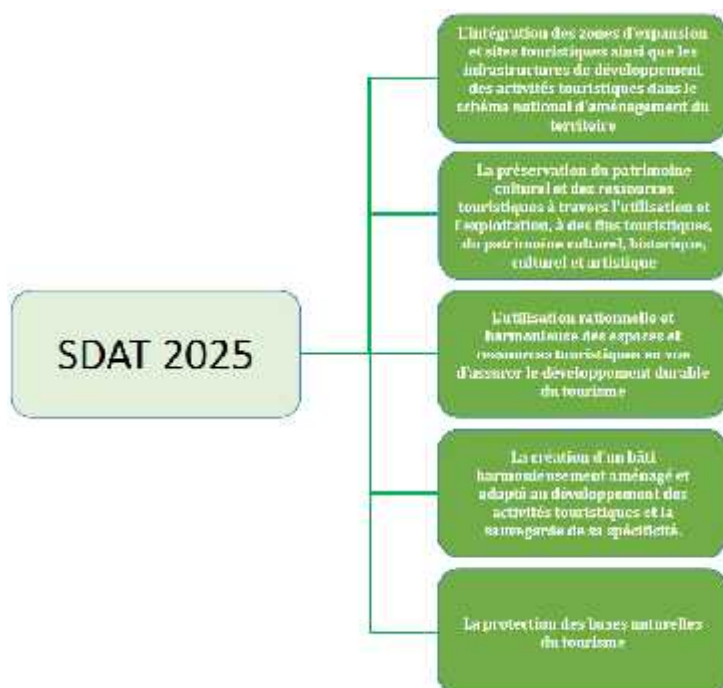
SDAT 2025

L'intégration des zones d'expansion et sites touristiques ainsi que les infrastructures de développement des activités touristiques dans le schéma national d'aménagement du territoire

La préservation du patrimoine culturel et des ressources touristiques à travers l'utilisation et l'exploitation, à des fins touristiques, du patrimoine culturel, historique, culturel et artistique

L'utilisation rationnelle et harmonieuse des espaces et ressources touristiques en vue d'assurer le développement durable du tourisme

La création d'un bâti harmonieusement aménagé et adapté au développement des activités touristiques et la sauvegarde de sa spécificité.

La protection des bases naturelles du tourisme